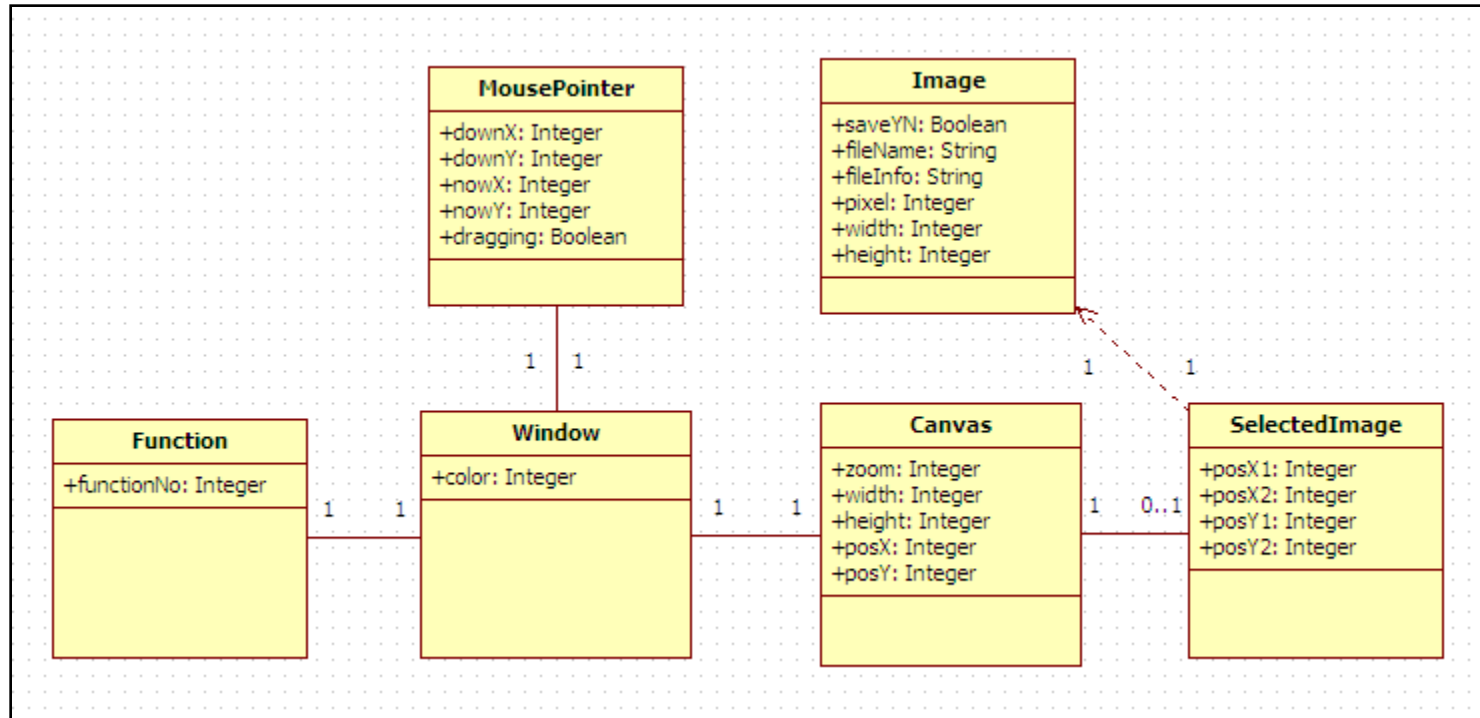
MousePointer

+downX: Integer
+downY: Integer
+nowX: Integer
+nowY: Integer
+dragging: Boolean

Image

+saveYN: Boolean
+fileName: String
+fileInfo: String
+pixel: Integer
+width: Integer
+height: Integer

1 1

1 1

Function

+functionNo: Integer

1 1

Window

+color: Integer

1 1

Canvas

+zoom: Integer
+width: Integer
+height: Integer
+posX: Integer
+posY: Integer

1 0..1

SelectedImage

+posX1: Integer
+posX2: Integer
+posY1: Integer
+posY2: Integer